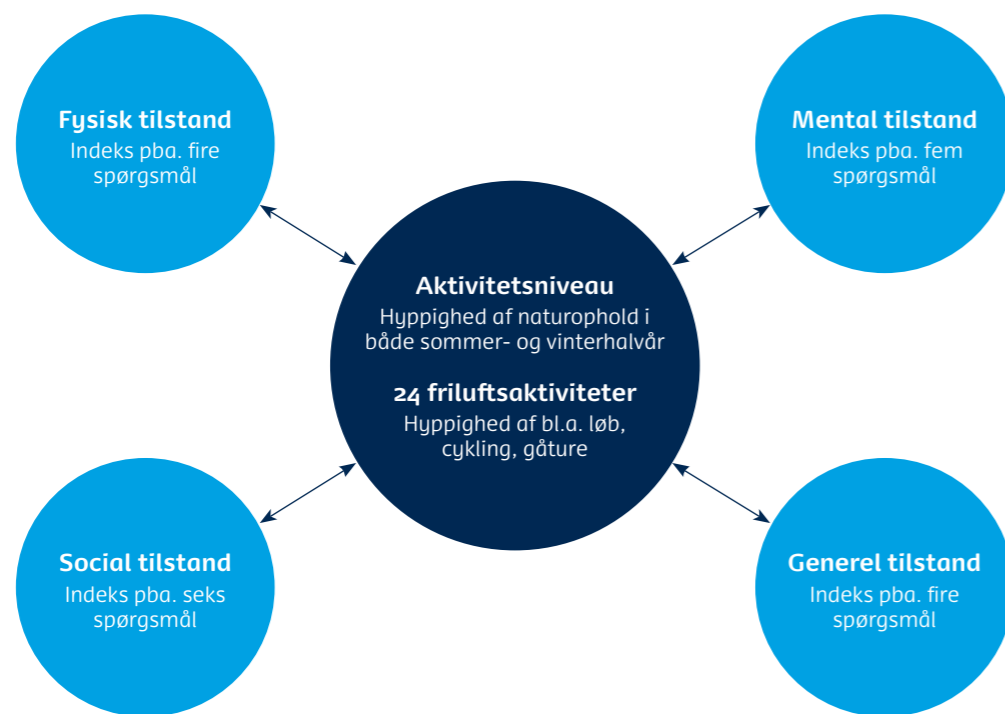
Fysisk tilstand
Indeks pba. fire spørgsmål

Mental tilstand
Indeks pba. fem spørgsmål

Aktivitetsniveau
Hyppighed af naturophold i både sommer- og vinterhalvår

24 friluftsaktiviteter
Hyppighed af bl.a. løb, cykling, gåture

Social tilstand
Indeks pba. seks spørgsmål

Generel tilstand
Indeks pba. fire spørgsmål